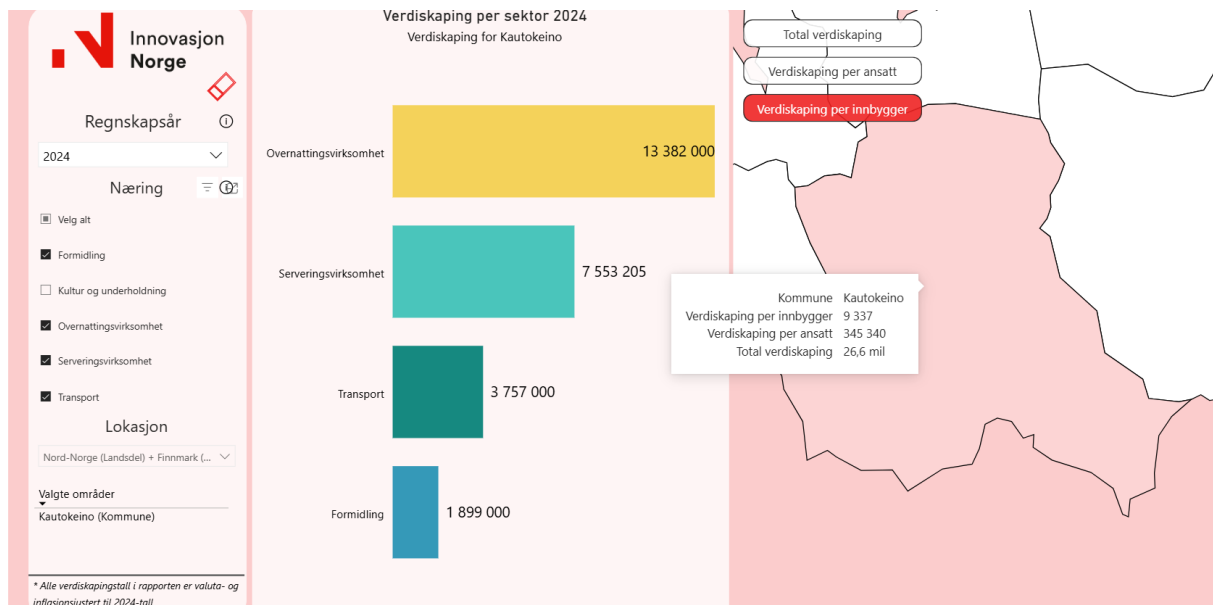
Innovasjon Norge

Regnskapsår

2024

Næring

Velg alt

Formidling

Kultur og underholdning

Overnattingsvirksomhet

Serveringsvirksomhet

Transport

Lokasjon

Nord-Norge (Landsdel) + Finnmark (...

Valgte områder

Kautokeino (Kommune)

* Alle verdiskapingstall i rapporten er valuta- og inflasjonsjustert til 2024-tall

Verdiskaping per sektor 2024

Verdiskaping for Kautokeino

Overnattingsvirksomhet 13 382 000

Serveringsvirksomhet 7 553 205

Transport 3 757 000

Formidling 1 899 000

Total verdiskaping

Verdiskaping per ansatt

Verdiskaping per innbygger

| | |
|---|---|
| Kommune | Kautokeino |
| Verdiskaping per innbygger | 9 337 |
| Verdiskaping per ansatt | 345 340 |
| Total verdiskaping | 26,6 mil |